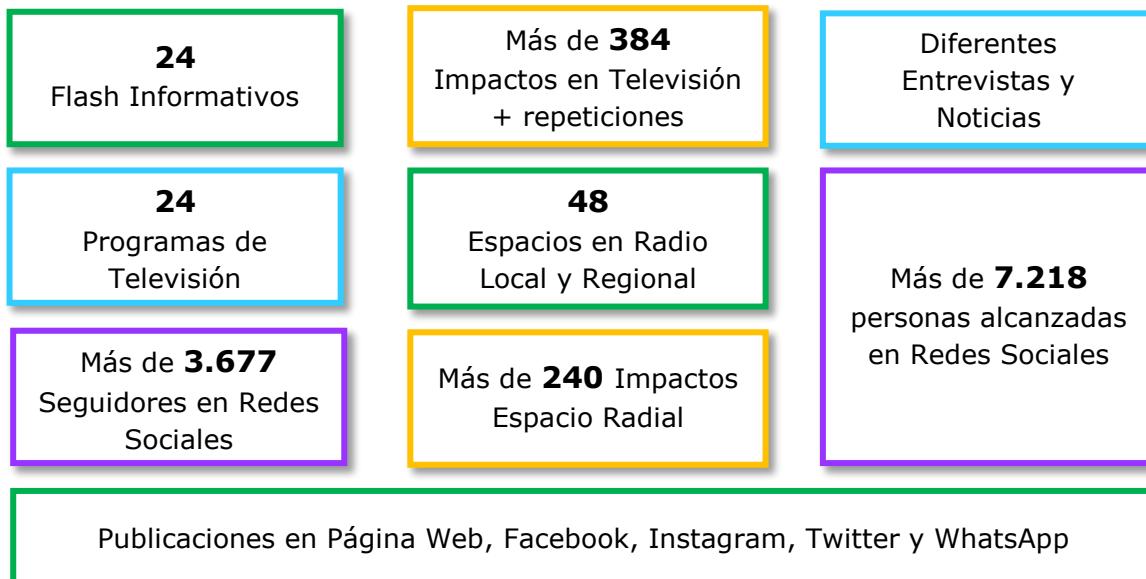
**24**
Flash Informativos

Más de **384**
Impactos en Televisión
+ repeticiones

Diferentes
Entrevistas y
Noticias

**24**
Programas de
Televisión

**48**
Espacios en Radio
Local y Regional

Más de **7.218**
personas alcanzadas
en Redes Sociales

Más de **3.677**
Seguidores en Redes
Sociales

Más de **240** Impactos
Espacio Radial

Publicaciones en Página Web, Facebook, Instagram, Twitter y WhatsApp